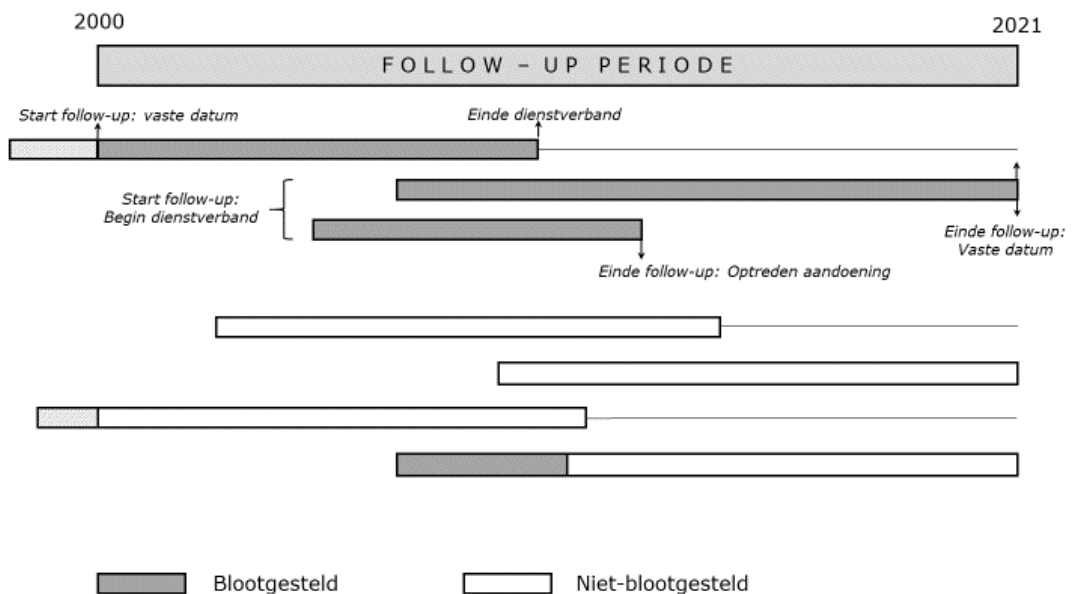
2000

2021

FOLLOW – UP PERIODE

Start follow-up: vaste datum

Einde dienstverband

Start follow-up: Begin dienstverband

Einde follow-up: Vaste datum

Einde follow-up: Optreden aandoening

Blootgesteld

Niet-blootgesteld